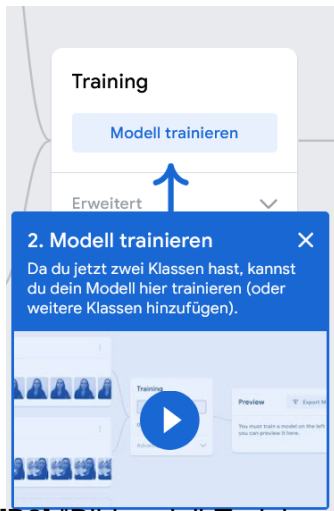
Training

Modell trainieren

Erweitert

2. Modell trainieren

Da du jetzt zwei Klassen hast, kannst du dein Modell hier trainieren (oder weitere Klassen hinzufügen).

Training

Preview

Export M

You must train a model on the left before you can preview it here.